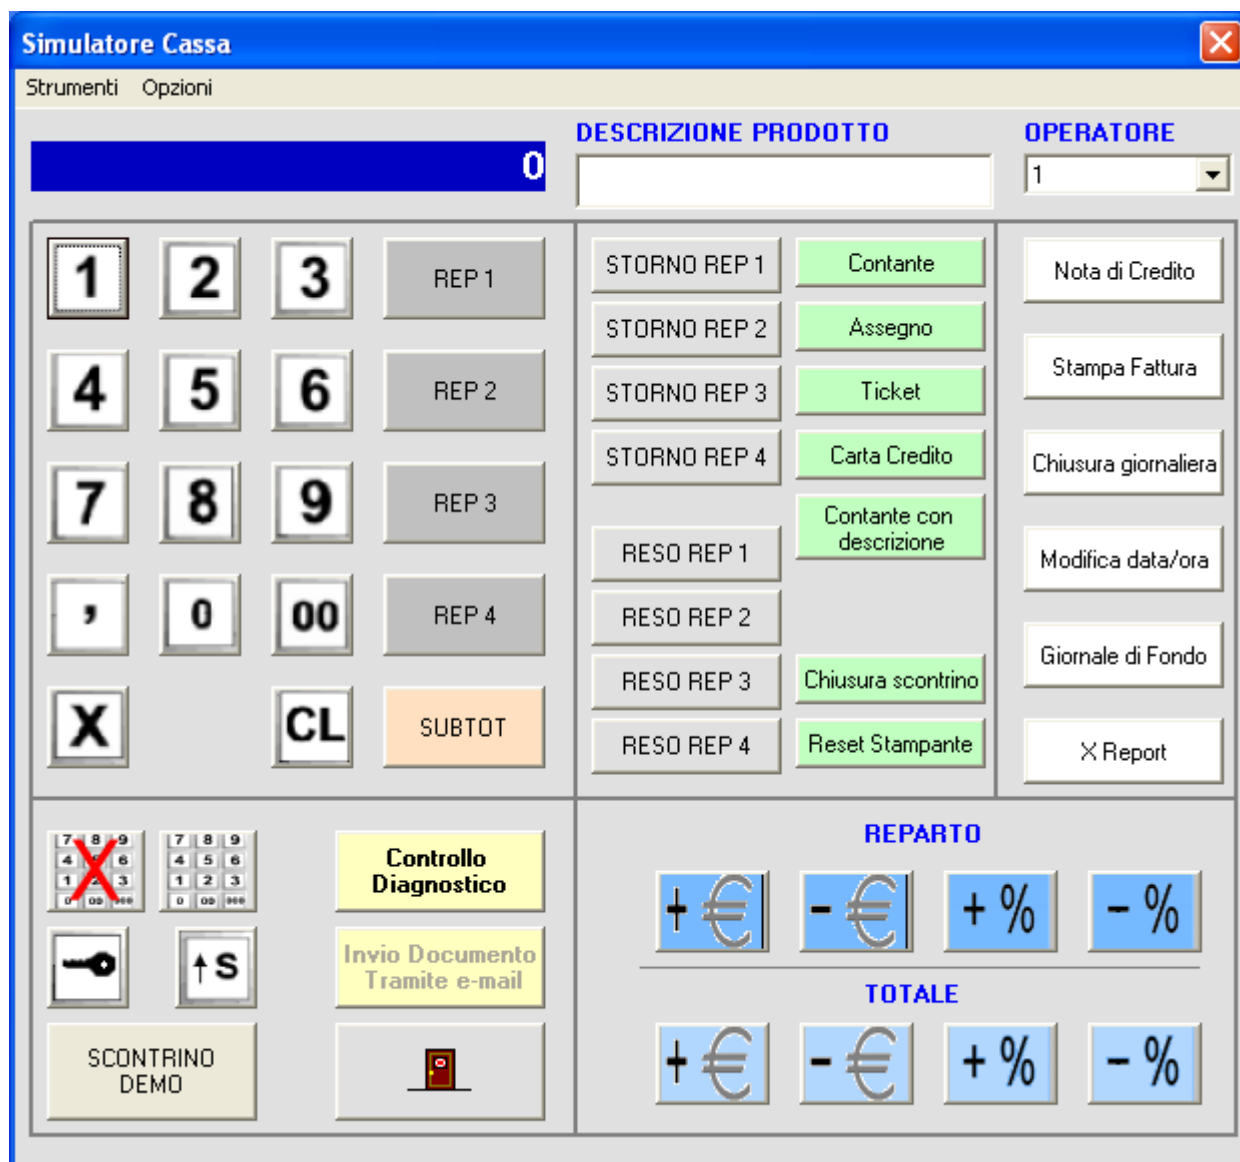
Simulatore Cassa

Strumenti Opzioni

0

DESCRIZIONE PRODOTTO

OPERATORE

1

1 2 3 REP 1

4 5 6 REP 2

7 8 9 REP 3

, 0 00 REP 4

X CL SUBTOT

STORNO REP 1
Contante
STORNO REP 2
Assegno
STORNO REP 3
Ticket
STORNO REP 4
Carta Credito
Contante con descrizione
RESO REP 1
RESO REP 2
RESO REP 3
Chiusura scontrino
RESO REP 4
Reset Stampante

Nota di Credito
Stampa Fattura
Chiusura giornaliera
Modifica data/ora
Giornale di Fondo
X Report

Controllo Diagnostico

↑S

Invio Documento Tramite e-mail

SCONTRINO DEMO

REPARTO

+ € - € + % - %

TOTALE

+ € - € + % - %